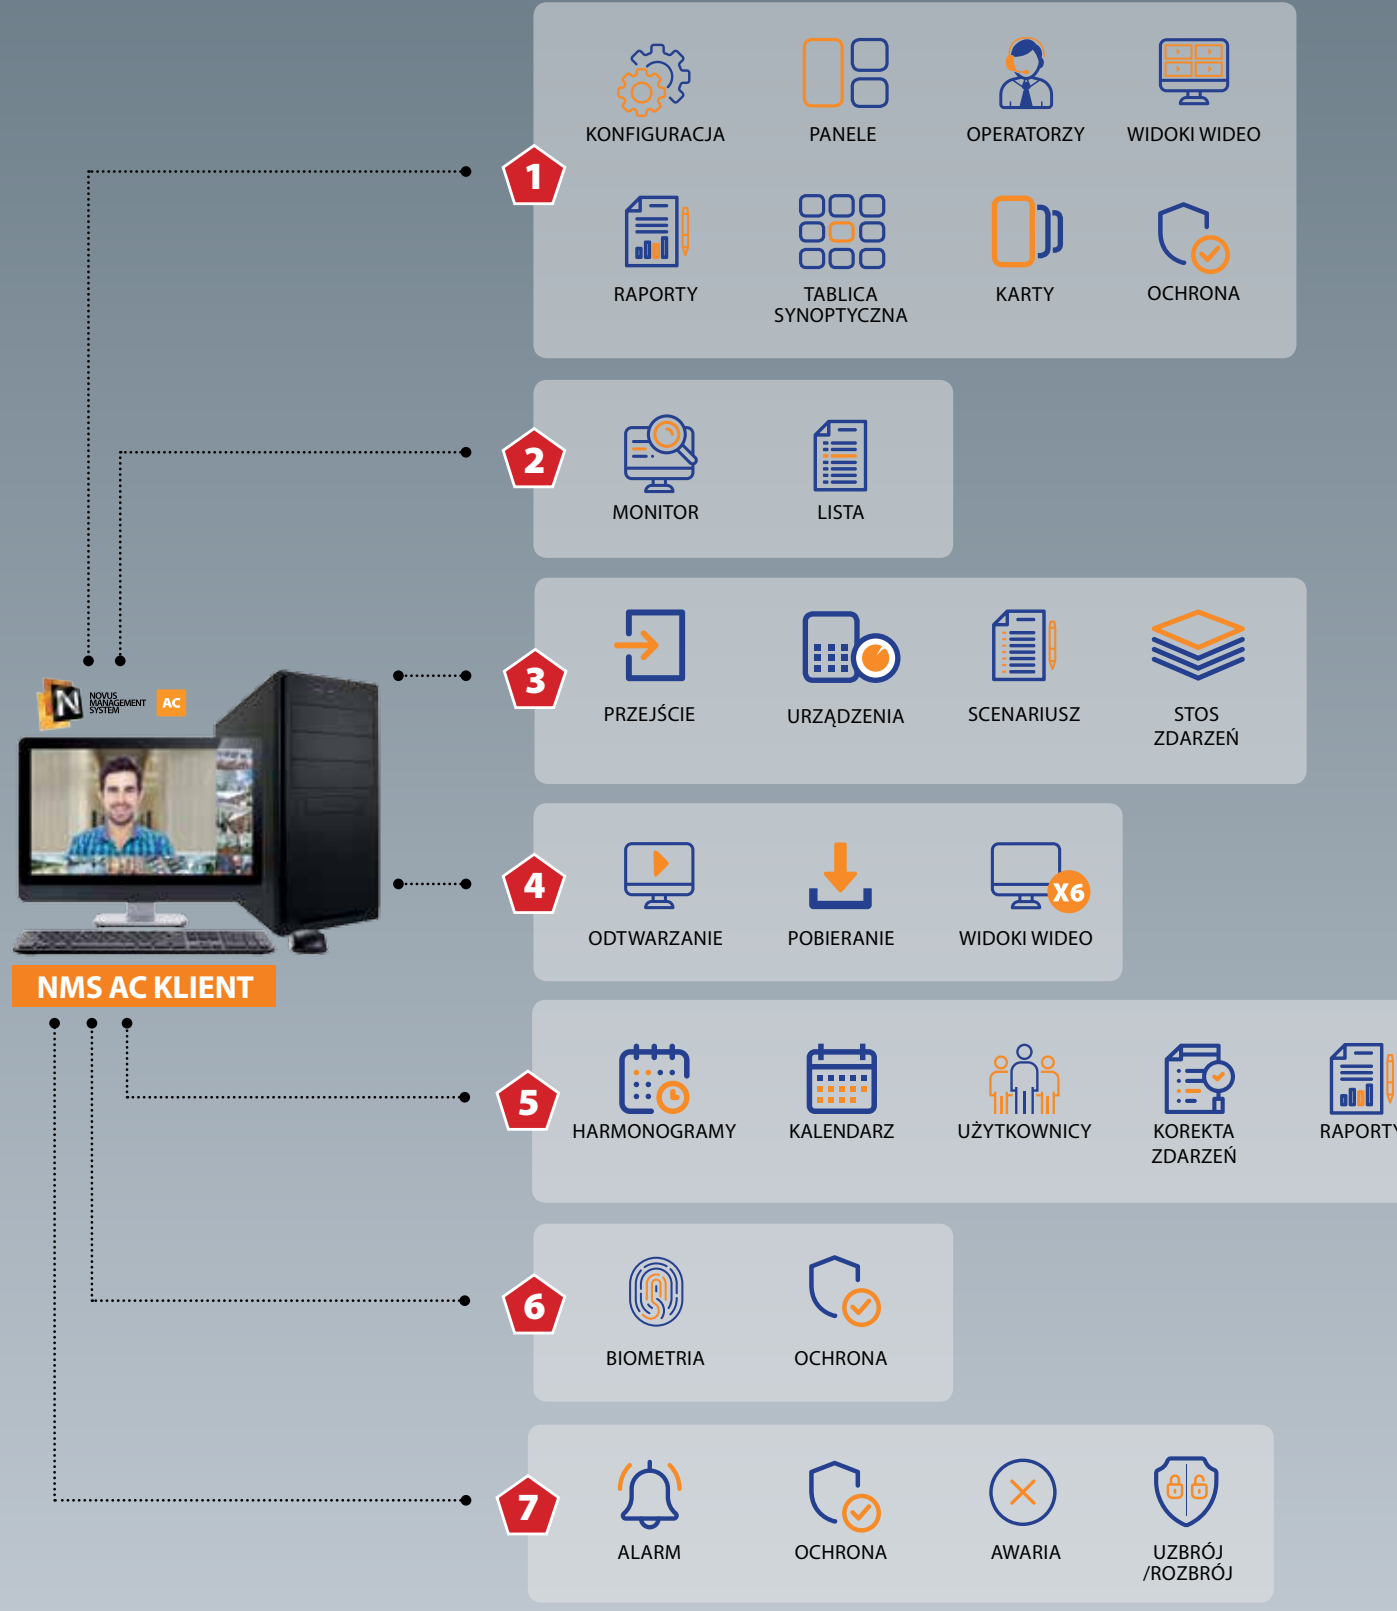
1

KONFIGURACJA
PANELE
OPERATORZY
WIDOKI WIDEO
RAPORTY
TABLICA SYNOPTYCZNA
KARTY
OCHRONA

2

MONITOR
LISTA

NOVUS MANAGEMENT SYSTEM AC

3

PRZEJŚCIE
URZĄDZENIA
SCENARIUSZ
STOS ZDARZEŃ

4

ODTWARZANIE
POBIERANIE
X6
WIDOKI WIDEO

NMS AC KLIENT

5

HARMONOGRAMY
KALENDARZ
UŻYTKOWNICY
KOREKTA ZDARZEŃ
RAPORTY

6

BIOMETRIA
OCHRONA

7

ALARM
OCHRONA
AWARIA
UZBRÓJ /ROZBRÓJ